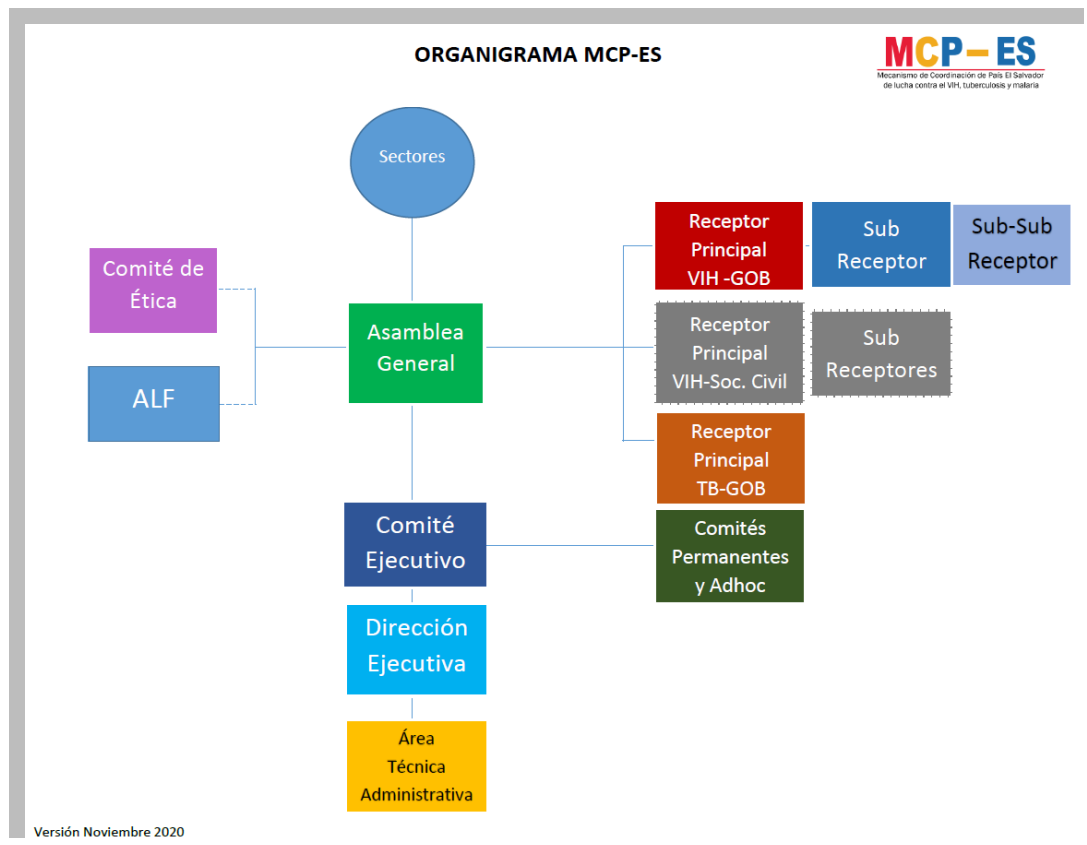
ORGANIGRAMA MCP-ES

MCP– ES
Mecanismo de Coordinación de País El Salvador de lucha contra el VIH, tuberculosis y malaria

Sectores

Comité de Ética

ALF

Asamblea General

Receptor Principal VIH -GOB

Sub Receptor

Sub-Sub Receptor

Receptor Principal VIH-Soc. Civil

Sub Receptores

Receptor Principal TB-GOB

Comité Ejecutivo

Comités Permanentes y Adhoc

Dirección Ejecutiva

Área Técnica Administrativa

Versión Noviembre 2020